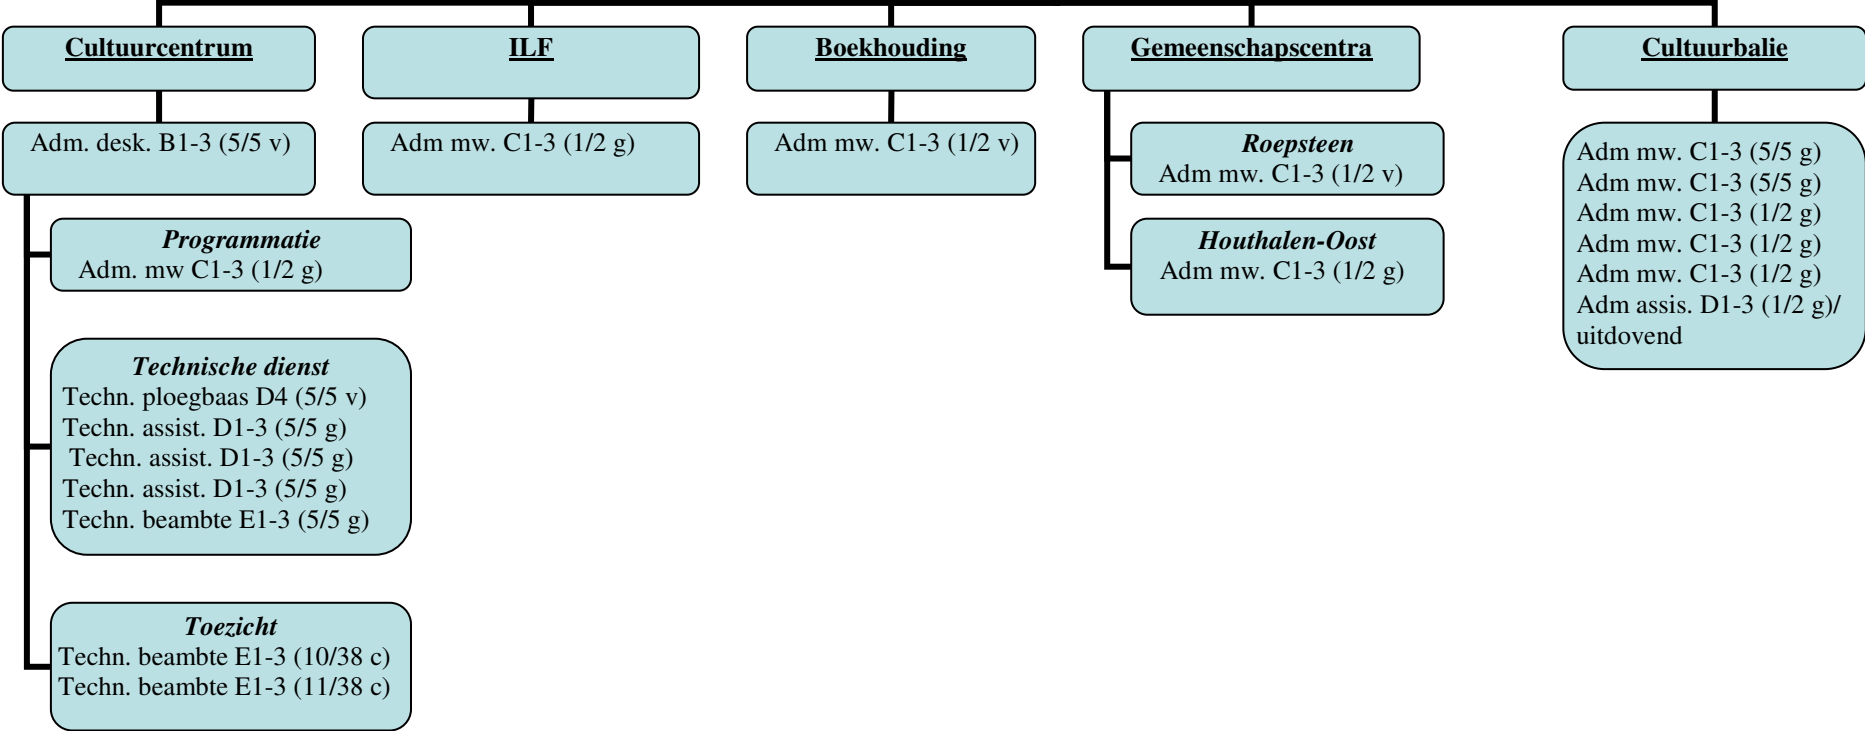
Cultuurcentrum

Adm. desk. B1-3 (5/5 v)

Programmatie
Adm. mw C1-3 (1/2 g)

Technische dienst
Techn. ploegbaas D4 (5/5 v)
Techn. assist. D1-3 (5/5 g)
Techn. assist. D1-3 (5/5 g)
Techn. assist. D1-3 (5/5 g)
Techn. beambte E1-3 (5/5 g)

Toezicht
Techn. beambte E1-3 (10/38 c)
Techn. beambte E1-3 (11/38 c)

ILF

Adm mw. C1-3 (1/2 g)

Boekhouding

Adm mw. C1-3 (1/2 v)

Gemeenschapscentra

Roepsteen
Adm mw. C1-3 (1/2 v)

Houthalen-Oost
Adm mw. C1-3 (1/2 g)

Cultuurbalie

Adm mw. C1-3 (5/5 g)
Adm mw. C1-3 (5/5 g)
Adm mw. C1-3 (1/2 g)
Adm mw. C1-3 (1/2 g)
Adm mw. C1-3 (1/2 g)
Adm assis. D1-3 (1/2 g)/ uitdovend